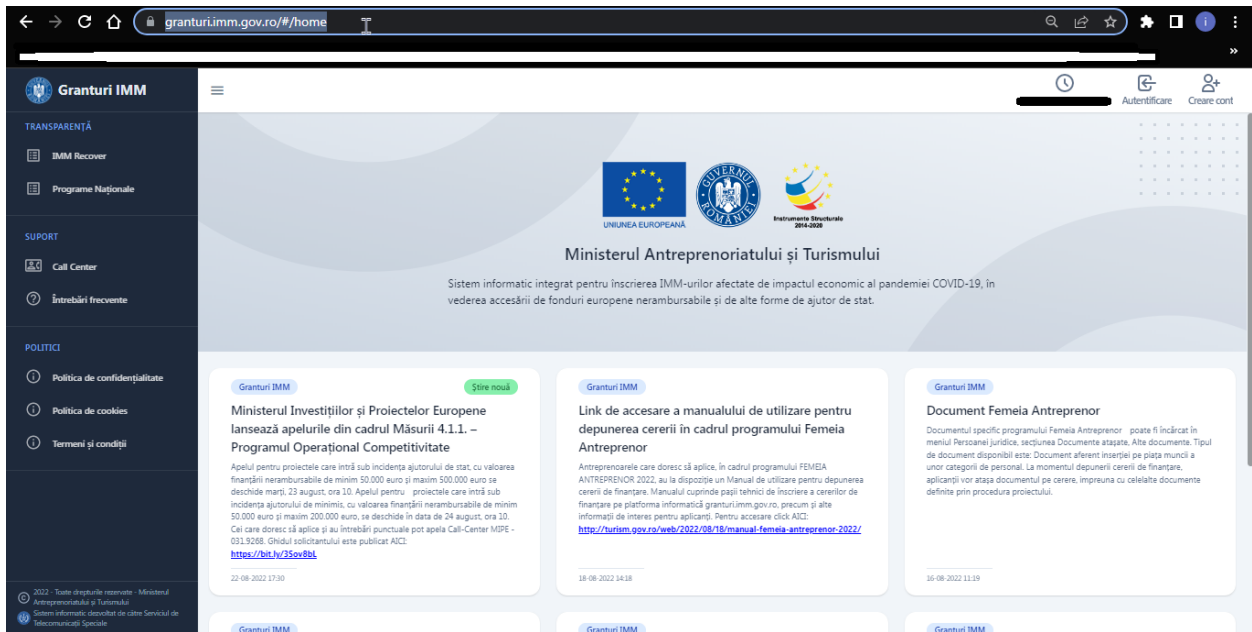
granturi.imm.gov.ro/#/home

Granturi IMM

TRANSPARENȚĂ
IMM Recover
Programe Naționale

SUPORT
Call Center
Întrebări frecvente

POLITICI
Politica de confidențialitate
Politica de cookies
Termeni și condiții

2022 - Toate drepturile rezervate - Ministerul Antreprenoriatului și Turismului
Sistem informatic dezvoltat de către Serviciul de Telecomunicații Speciale

Autentificare
Creare cont

UNIUNEA EUROPEANĂ
GUVERNUL ROMÂNIEI
Instrumente Structurale 2014-2020

Ministerul Antreprenoriatului și Turismului

Sistem informatic integrat pentru înscrierea IMM-urilor afectate de impactul economic al pandemiei COVID-19, în vederea accesării de fonduri europene nerambursabile și de alte forme de ajutor de stat.

Granturi IMM
Știre nouă
Ministerul Investițiilor și Proiectelor Europene lansează apelurile din cadrul Măsurii 4.1.1. – Programul Operațional Competitivitate
Apelul pentru proiectele care intră sub incidența ajutorului de stat, cu valoarea finanțării nerambursabile de minim 50.000 euro și maxim 500.000 euro se deschide marți, 23 august, ora 10. Apelul pentru proiectele care intră sub incidența ajutorului de minimis, cu valoarea finanțării nerambursabile de minim 50.000 euro și maxim 200.000 euro, se deschide în data de 24 august, ora 10. Cei care doresc să aplice și au întrebări punctuale pot apela Call-Center MIPE - 031.9268. Ghidul solicitantului este publicat AICI:
https://bit.ly/35ov8bL
22-08-2022 17:30

Granturi IMM
Link de accesare a manualului de utilizare pentru depunerea cererii în cadrul programului Femeia Antreprenor
Antreprenoarele care doresc să aplice, în cadrul programului FEMEIA ANTREPRENOR 2022, au la dispoziție un Manual de utilizare pentru depunerea cererii de finanțare. Manualul cuprinde pașii tehnici de înscriere a cererilor de finanțare pe platforma informatică granturi.imm.gov.ro, precum și alte informații de interes pentru aplicanți. Pentru accesare click AICI:
http://turism.gov.ro/web/2022/08/18/manual-femeia-antreprenor-2022/
18-08-2022 14:18

Granturi IMM
Document Femeia Antreprenor
Documentul specific programului Femeia Antreprenor poate fi încărcat în meniul Persoanei juridice, secțiunea Documente atașate, Alte documente. Tipul de document disponibil este: Document aferent inserției pe piața muncii a unor categorii de personal. La momentul depunerii cererii de finanțare, aplicanții vor atașa documentul pe cerere, impreuna cu celelalte documente definite prin procedura proiectului.
16-08-2022 11:19

Granturi IMM
Granturi IMM
Granturi IMM